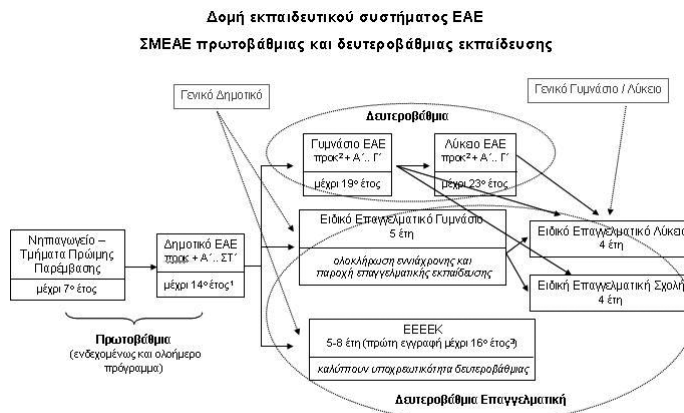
Δομή εκπαιδευτικού συστήματος ΕΑΕ

ΣΜΕΑΕ πρωτοβάθμιας και δευτεροβάθμιας εκπαίδευσης

Γενικό Δημοτικό

Γενικό Γυμνάσιο / Λύκειο

Δευτεροβάθμια

Γυμνάσιο ΕΑΕ προκ² + Α΄.. Γ΄

μέχρι 19ο έτος

Λύκειο ΕΑΕ προκ² + Α΄.. Γ΄

μέχρι 23ο έτος

Νηπιαγωγείο – Τμήματα Πρώιμης Παρέμβασης

μέχρι 7ο έτος

Δημοτικό ΕΑΕ προκ + Α΄.. ΣΤ΄

μέχρι 14ο έτος¹

Ειδικό Επαγγελματικό Γυμνάσιο 5 έτη

ολοκλήρωση εννιάχρονης και παροχή επαγγελματικής εκπαίδευσης

Ειδικό Επαγγελματικό Λύκειο 4 έτη

Ειδική Επαγγελματική Σχολή 4 έτη

Πρωτοβάθμια (ενδεχομένως και ολοήμερο πρόγραμμα)

ΕΕΕΕΚ 5-8 έτη (πρώτη εγγραφή μέχρι 16ο έτος³)

καλύπτουν υποχρεωτικότητα δευτεροβάθμιας

Δευτεροβάθμια Επαγγελματική